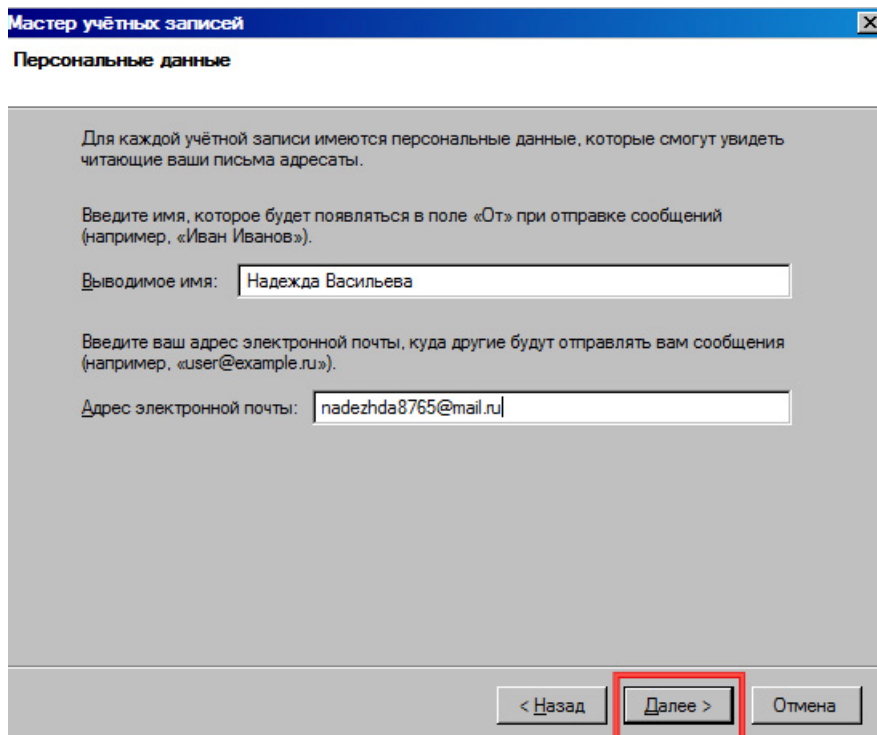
Мастер учётных записей

Персональные данные

Для каждой учётной записи имеются персональные данные, которые смогут увидеть читающие ваши письма адресаты.

Введите имя, которое будет появляться в поле «От» при отправке сообщений (например, «Иван Иванов»).

Выводимое имя: Надежда Васильева

Введите ваш адрес электронной почты, куда другие будут отправлять вам сообщения (например, «user@example.ru»).

Адрес электронной почты: nadezhda8765@mail.ru

< Назад | Далее > | Отмена